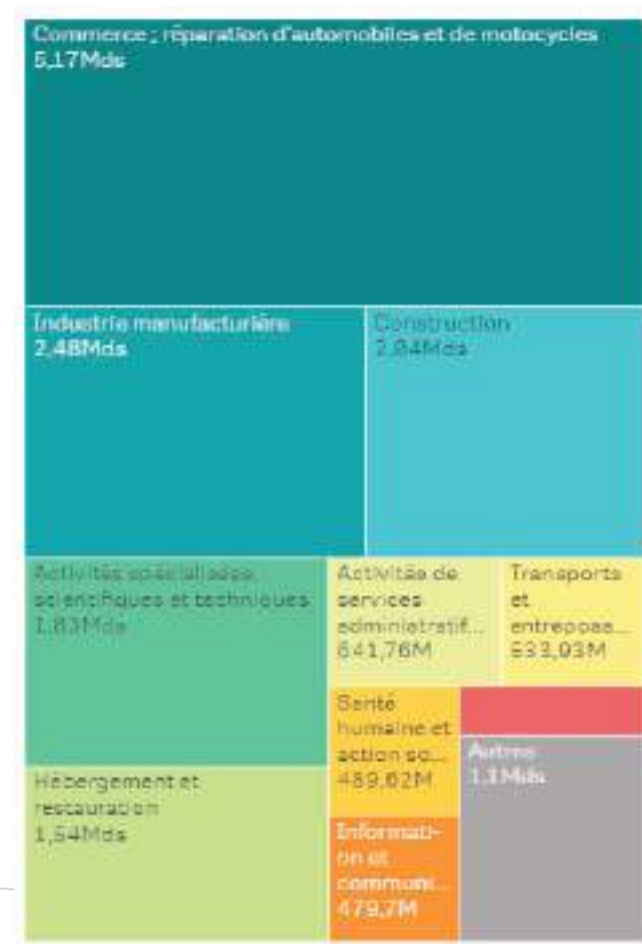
Commerce ; réparation d'automobiles et de motocycles
5,17Mds

Industrie manufacturière
2,48Mds

Construction
2,04Mds

Activités spécialisées, scientifiques et techniques
1,83Mds

Activités de services administratif...
641,76M

Transports et entreposa...
533,03M

Santé humaine et action so...
489,62M

Autres
1,1Mds

Hébergement et restauration
1,54Mds

Information et communi...
479,7M